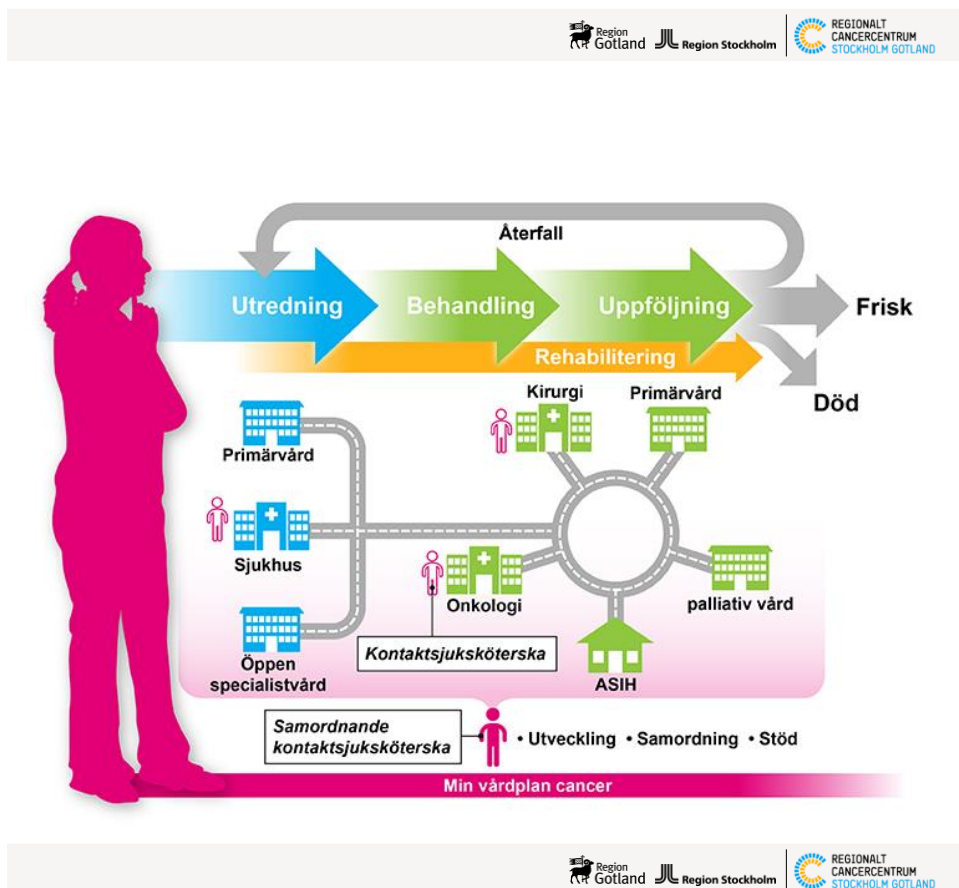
Region Gotland Region Stockholm REGIONALT CANCERCENTRUM STOCKHOLM GOTLAND

Återfall

Utredning Behandling Uppföljning Frisk

Rehabilitering

Död

Kirurgi Primärvård

Primärvård

Sjukhus

Onkologi

palliativ vård

Öppen specialistvård

Kontaktsjuksköterska

ASIH

Samordnande kontaktsjuksköterska

• Utveckling • Samordning • Stöd

Min vårdplan cancer

Region Gotland Region Stockholm REGIONALT CANCERCENTRUM STOCKHOLM GOTLAND